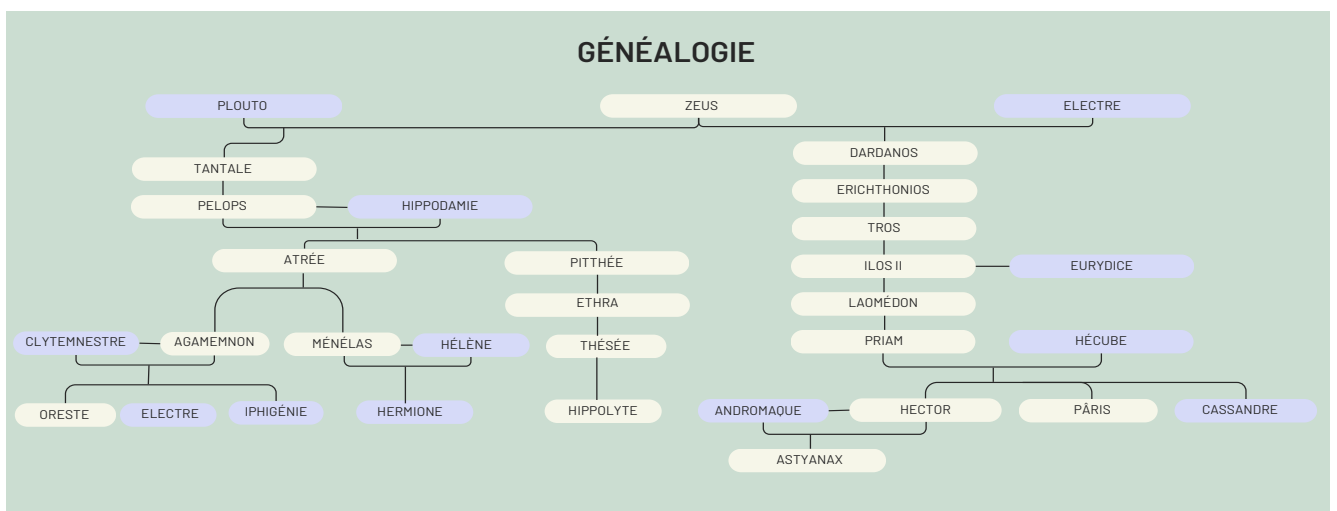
GÉNÉALOGIE

PLOUTO

ZEUS

ELECTRE

TANTALE

PELOPS

HIPPODAMIE

ATRÉE

PITTHÉE

ETHRA

THÉSÉE

HIPPOLYTE

CLYTEMNESTRE

AGAMEMNON

MÉNÉLAS

HÉLÈNE

ORESTE

ELECTRE

IPHIGÉNIE

HERMIONE

DARDANOS

ERICHTHONIOS

TROS

ILOS II

EURYDICE

LAOMÉDON

PRIAM

HÉCUBE

ANDROMAQUE

HECTOR

PÂRIS

CASSANDRE

ASTYANAX